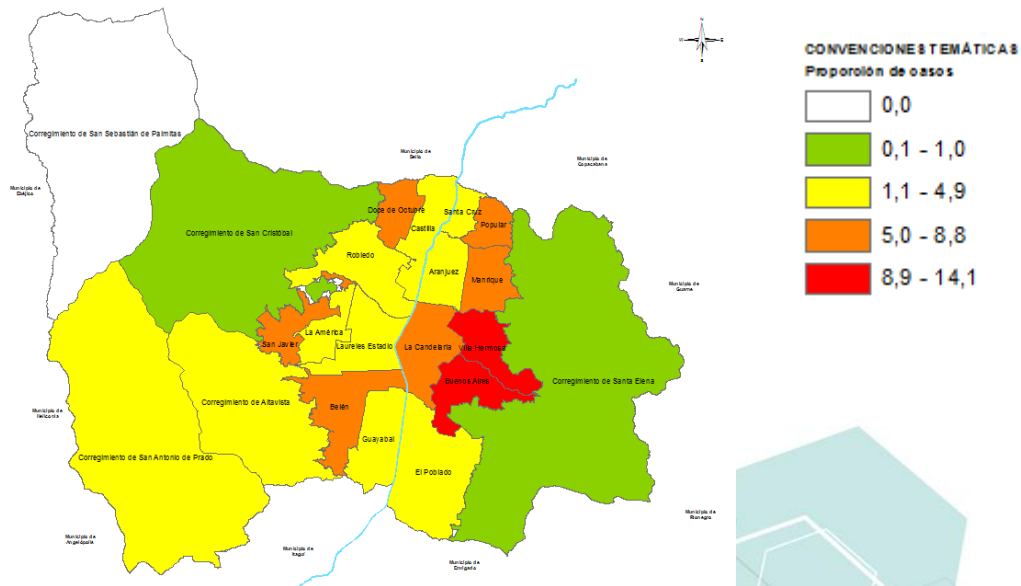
CONVENCIONES TEMÁTICAS
Proporción de casos

| | |
|---|---|
| | 0,0 |
| | 0,1 - 1,0 |
| | 1,1 - 4,9 |
| | 5,0 - 8,8 |
| | 8,9 - 14,1 |

Corregimiento de San Sebastián de Palmitas
Municipio de Ebéjico
Municipio de Bello
Municipio de Copacabana
Corregimiento de San Cristóbal
Doce de Octubre
Santa Cruz
Castilla
Popular
Robledo
Aranjuez
Manrique
Municipio de Guarne
La América
San Javier
Laureles Estadio
La Candelaria
Villa Hermosa
Buenos Aires
Corregimiento de Santa Elena
Municipio de Heliconia
Corregimiento de Altavista
Belén
Guayabal
Corregimiento de San Antonio de Prado
El Poblado
Municipio de Rionegro
Municipio de Angelópolis
Municipio de Itagüí
Municipio de Envigado